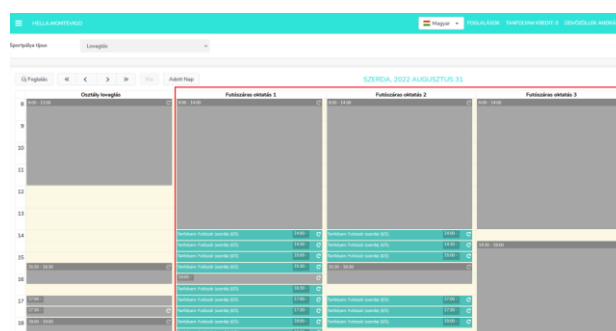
HELLA MONTEVIDEO

Magyar ▾ FOGLALÁSOK TANFOLYAMVEZETŐ EDZŐOLDAL ANDRÁ

Sportpálya típus Lovaglás

Új Foglalás « ‹ › » Ma Adott Nap

SZERDA, 2022 AUGUSZTUS 31

Osztály lovaglás
Futószáras oktatás 1
Futószáras oktatás 2
Futószáras oktatás 3

8 9:00 - 13:00
9:00 - 14:00
9:00 - 14:00
9:00 - 14:00
9
10
11
12
13
14 Terítékem Futószár (szerda 2/1) 14:00
Terítékem Futószár (szerda 2/1) 14:00
Terítékem Futószár (szerda 2/1) 14:30
Terítékem Futószár (szerda 2/1) 14:30
14:30 - 18:00
15 Terítékem Futószár (szerda 2/1) 15:00
Terítékem Futószár (szerda 2/1) 15:00
15:30 - 16:30
15:30 - 16:30
Terítékem Futószár (szerda 2/1) 15:30
16:00
16 Terítékem Futószár (szerda 2/1) 16:30
Terítékem Futószár (szerda 2/1) 17:00
Terítékem Futószár (szerda 2/1) 17:00
17 17:00
17:30
Terítékem Futószár (szerda 2/1) 17:30
Terítékem Futószár (szerda 2/1) 17:30
18 18:00 - 19:00
Terítékem Futószár (szerda 2/1) 18:00
Terítékem Futószár (szerda 2/1) 18:00